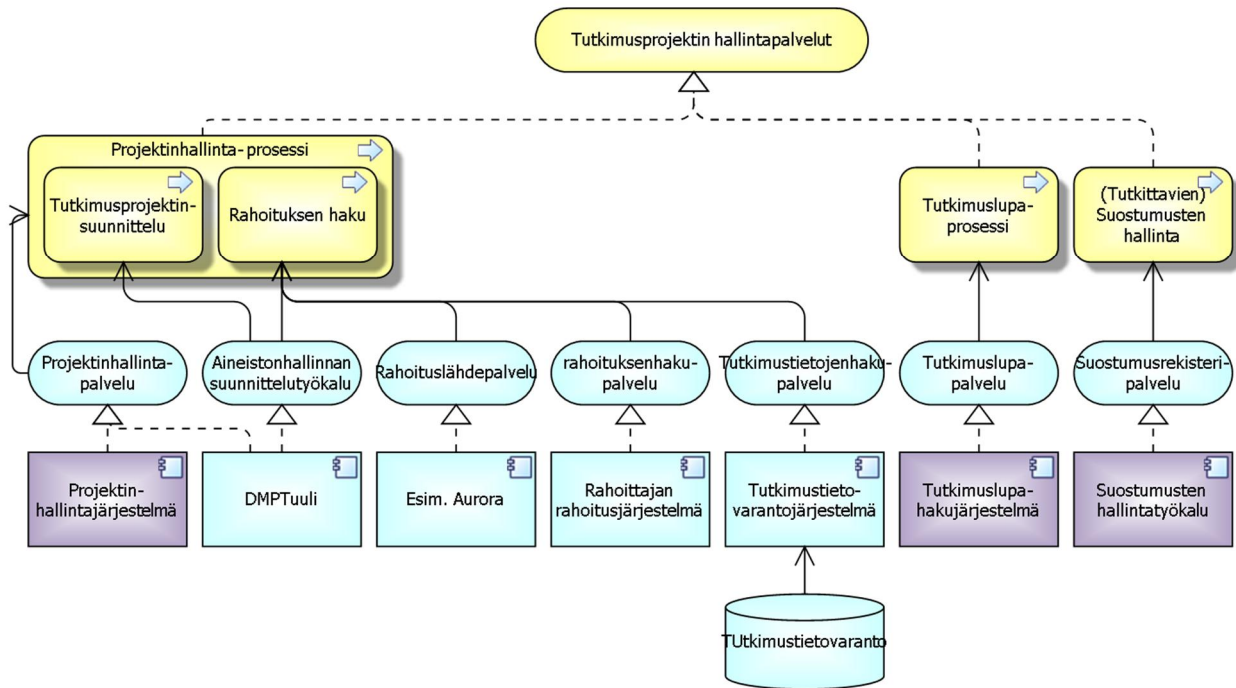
Tutkimusprojektin hallintapalvelut

Projektinhallinta- prosessi

Tutkimusprojektin-suunnittelu

Rahoituksen haku

Tutkimuslupa-prosessi

(Tutkittavien) Suostumusten hallinta

Projektinhallinta-palvelu

Aineistonhallinnan suunnittelutyökalu

Rahoituslähdepalvelu

rahoituksenhaku-palvelu

Tutkimustietojenhaku-palvelu

Tutkimuslupa-palvelu

Suostumusrekisteri-palvelu

Projektin-hallintajärjestelmä

DMPTuuli

Esim. Aurora

Rahoittajan rahoitusjärjestelmä

Tutkimustieto-varantojärjestelmä

Tutkimuslupa-hakujärjestelmä

Suostumusten hallintatyökalu

TUtkimustietovaranto